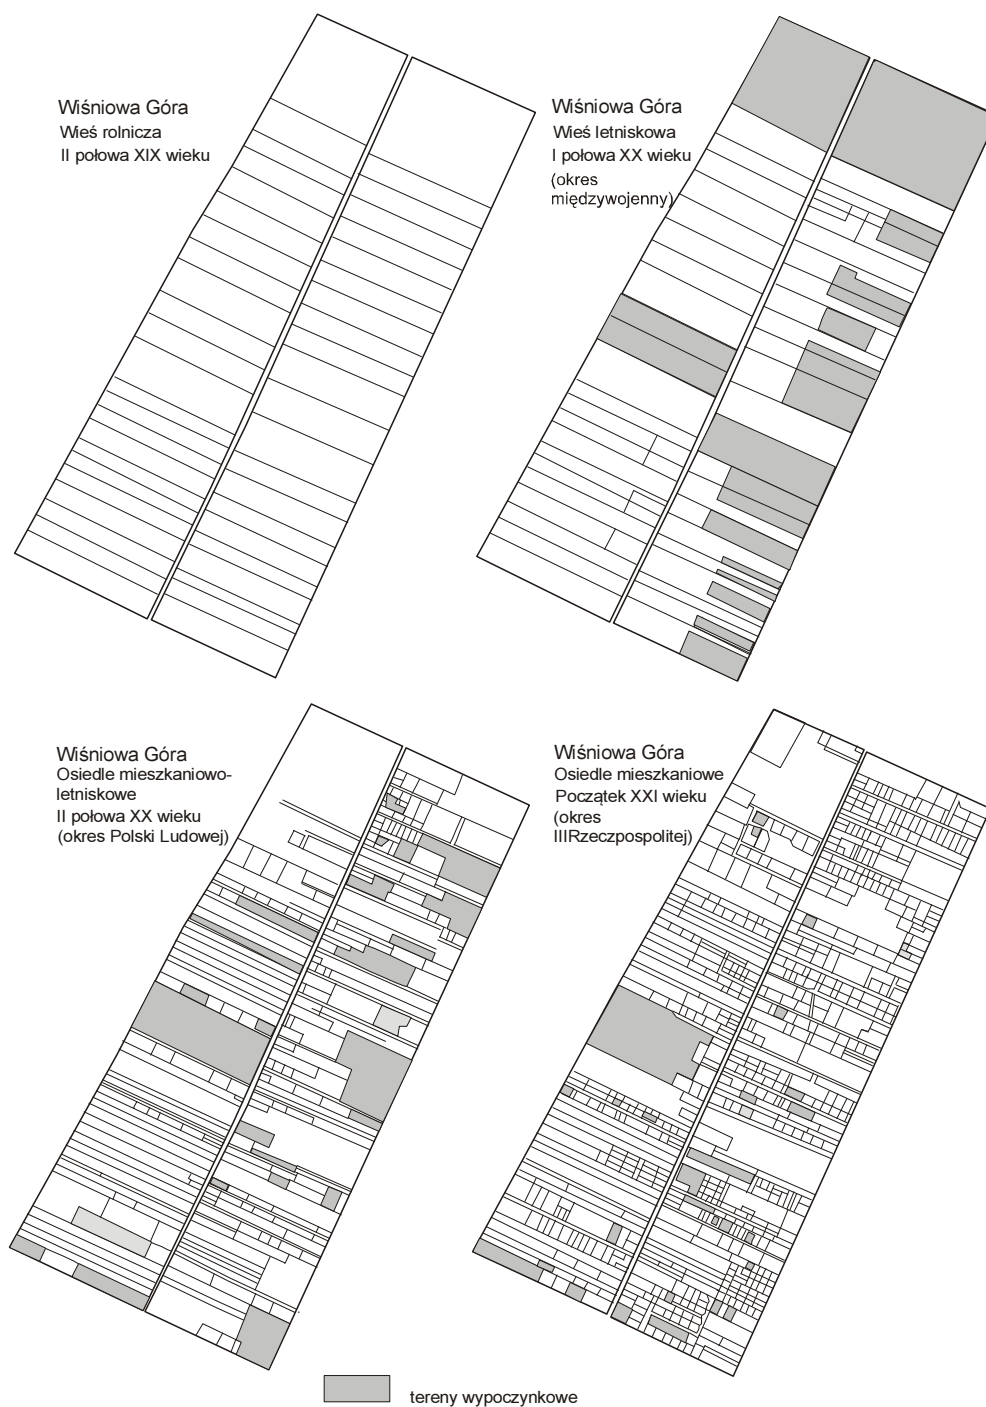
Wiśniowa Góra
Wieś rolnicza
II połowa XIX wieku

Wiśniowa Góra
Wieś letniskowa
I połowa XX wieku
(okres międzywojenny)

Wiśniowa Góra
Osiedle mieszkaniowo-letniskowe
II połowa XX wieku
(okres Polski Ludowej)

Wiśniowa Góra
Osiedle mieszkaniowe
Początek XXI wieku
(okres IIIRzeczpospolitej)

tereny wypoczynkowe